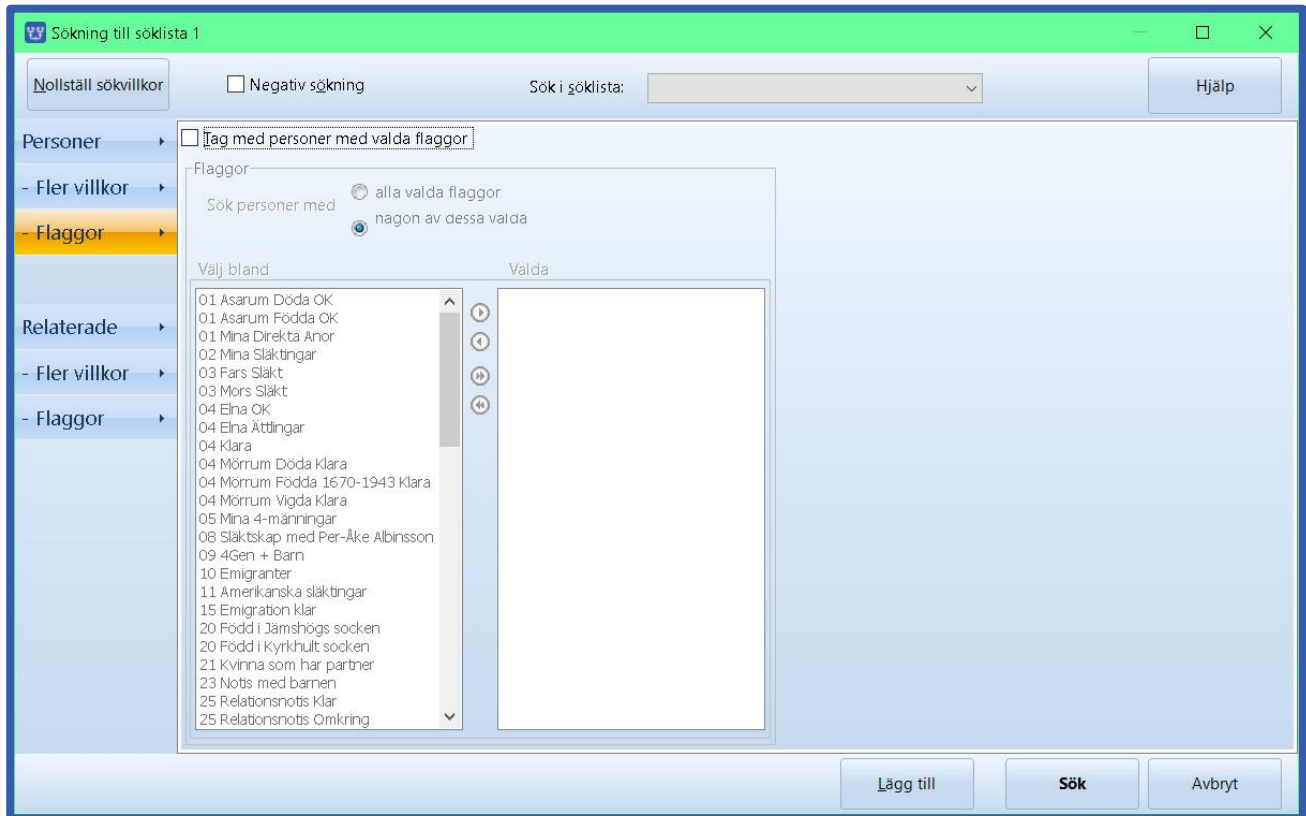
Sökning till söklista 1

Nollställ sökvillkor

Negativ sökning

Sök i söklista:

Hjälp

Personer

- Fler villkor

- Flaggor

Relaterade

- Fler villkor

- Flaggor

Tag med personer med valda flaggor

Flaggor

Sök personer med

alla valda flaggor

någon av dessa valda

Välj bland

Valda

01 Asarum Döda OK
01 Asarum Födda OK
01 Mina Direkta Anor
02 Mina Släktingar
03 Fars Släkt
03 Mors Släkt
04 Elna OK
04 Elna Ättlingar
04 Klara
04 Mörrum Döda Klara
04 Mörrum Födda 1670-1943 Klara
04 Mörrum Vigda Klara
05 Mina 4-männingar
08 Släktskap med Per-Åke Albinsson
09 4Gen + Barn
10 Emigranter
11 Amerikanska släktingar
15 Emigration klar
20 Född i Jämshögs socken
20 Född i Kyrkhult socken
21 Kvinna som har partner
23 Notis med barnen
25 Relationsnotis Klar
25 Relationsnotis Omkring

Lägg till

Sök

Avbryt